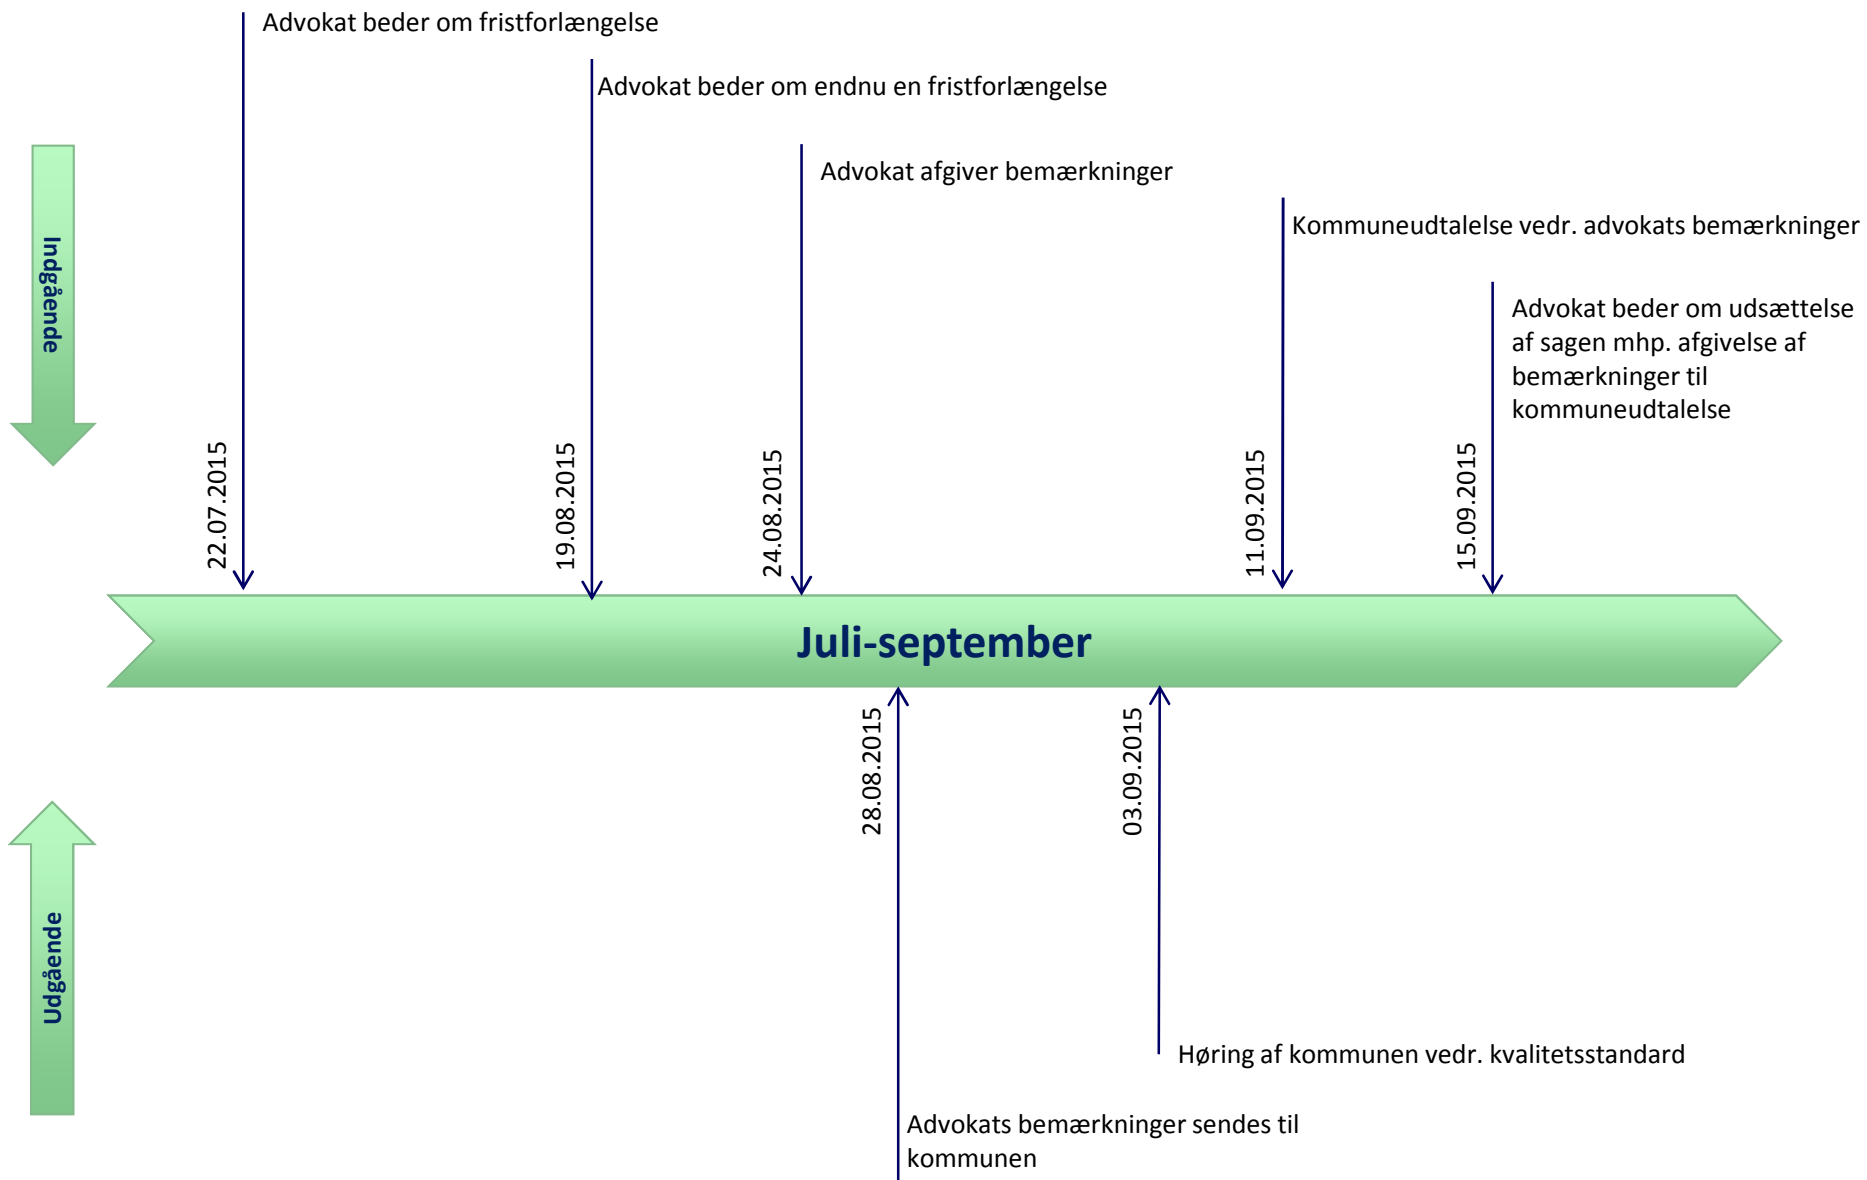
Advokat beder om fristforlængelse

Advokat beder om endnu en fristforlængelse

Advokat afgiver bemærkninger

Kommuneudtalelse vedr. advokats bemærkninger

Advokat beder om udsættelse af sagen mhp. afgivelse af bemærkninger til kommuneudtalelse

Indgående

22.07.2015

19.08.2015

24.08.2015

11.09.2015

15.09.2015

Juli-september

28.08.2015

03.09.2015

Udgående

Høring af kommunen vedr. kvalitetsstandard

Advokats bemærkninger sendes til kommunen